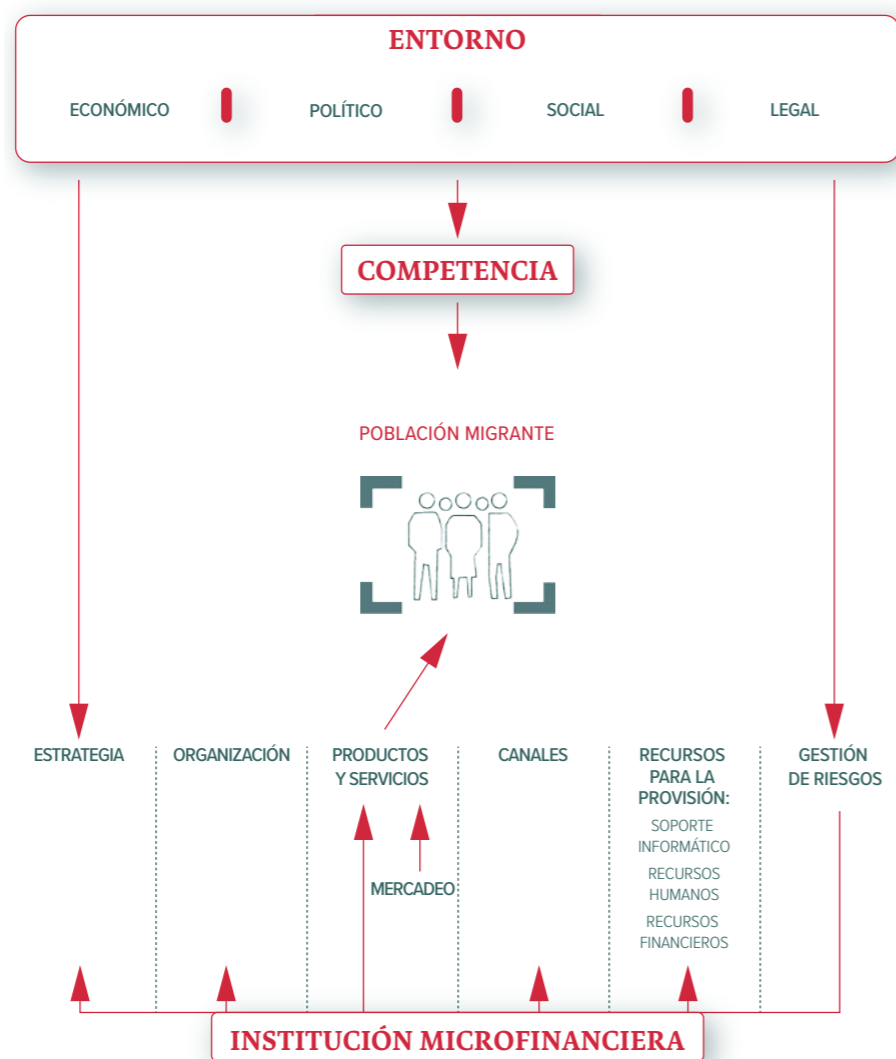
ENTORNO

ECONÓMICO POLÍTICO SOCIAL LEGAL

COMPETENCIA

POBLACIÓN MIGRANTE

ESTRATEGIA

ORGANIZACIÓN

PRODUCTOS Y SERVICIOS

MERCADEO

CANALES

RECURSOS PARA LA PROVISIÓN:
SOPORTE INFORMÁTICO
RECURSOS HUMANOS
RECURSOS FINANCIEROS

GESTIÓN DE RIESGOS

INSTITUCIÓN MICROFINANCIERA